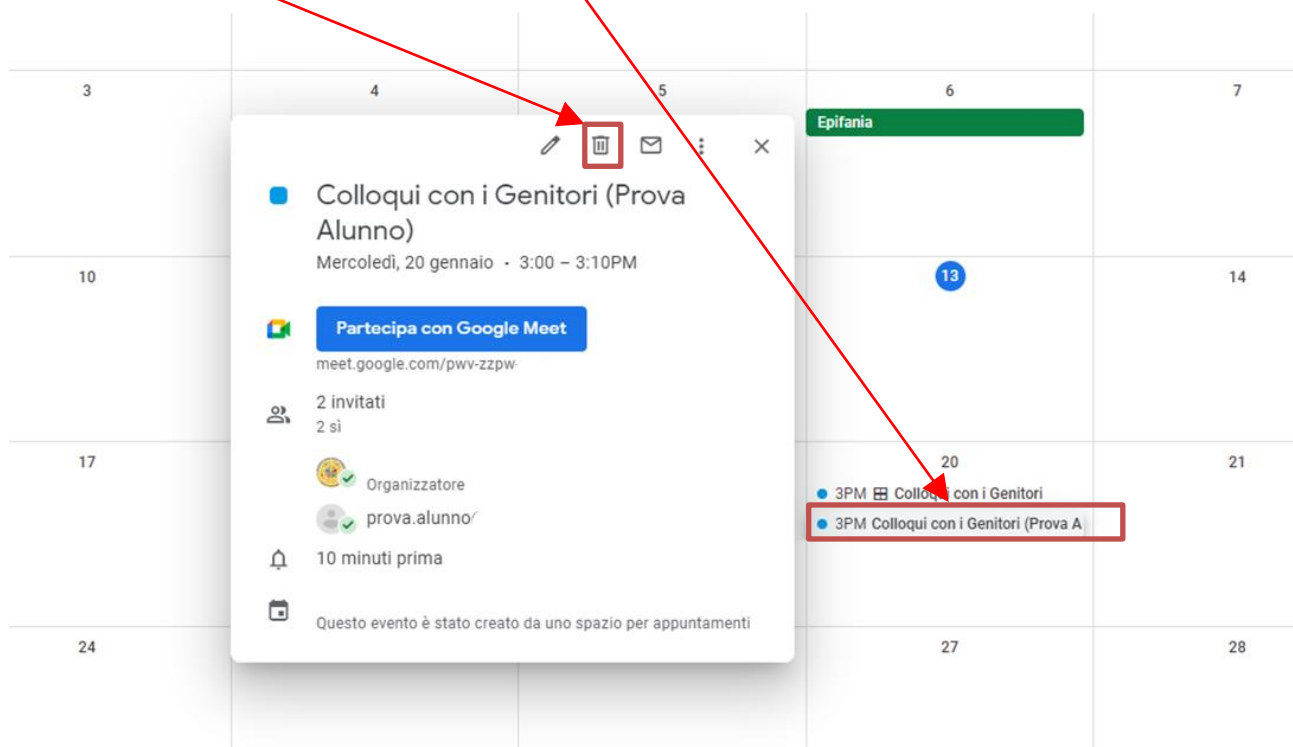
3

4

5

6

Epifania

7

Colloqui con i Genitori (Prova Alunno)

Mercoledì, 20 gennaio · 3:00 – 3:10PM

Partecipa con Google Meet

meet.google.com/pwv-zzpw-

2 invitati
2 sì

Organizzatore

prova.alunno

10 minuti prima

Questo evento è stato creato da uno spazio per appuntamenti

10

13

14

17

20

3PM Colloqui con i Genitori

3PM Colloqui con i Genitori (Prova A

21

24

27

28